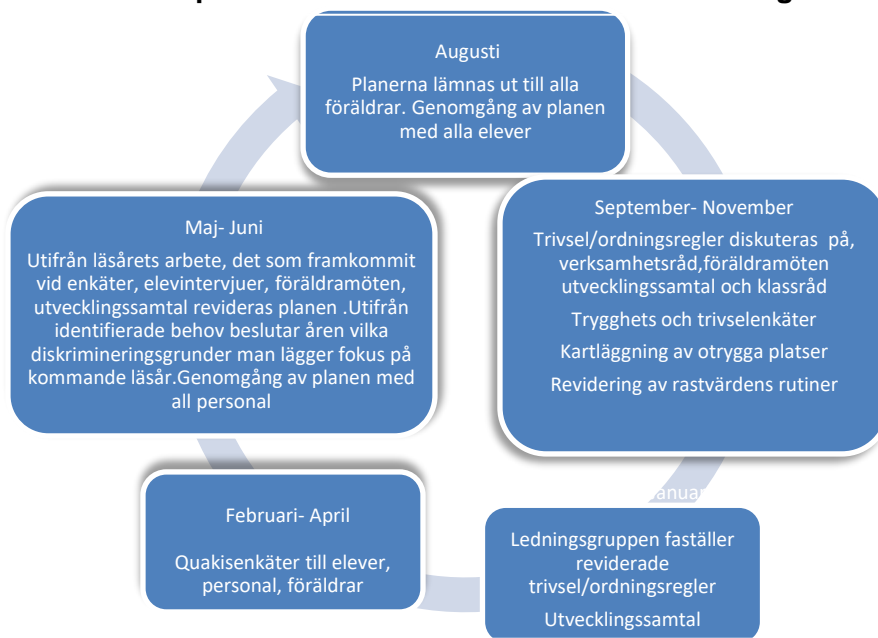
Augusti

Planerna lämnas ut till alla föräldrar. Genomgång av planen med alla elever

September- November

Trivsel/ordningsregler diskuteras på, verksamhetsråd,föräldramöten utvecklingssamtal och klassråd

Trygghets och trivselenkäter

Kartläggning av otrygga platser

Revidering av rastvärdens rutiner

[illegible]anua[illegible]

Ledningsgruppen faställer reviderade trivsel/ordningsregler

Utvecklingssamtal

Februari- April

Quakisenkäter till elever, personal, föräldrar

Maj- Juni

Utifrån läsårets arbete, det som framkommit vid enkäter, elevintervjuer, föräldramöten, utvecklingssamtal revideras planen .Utifrån identifierade behov beslutar åren vilka diskrimineringsgrunder man lägger fokus på kommande läsår.Genomgång av planen med all personal